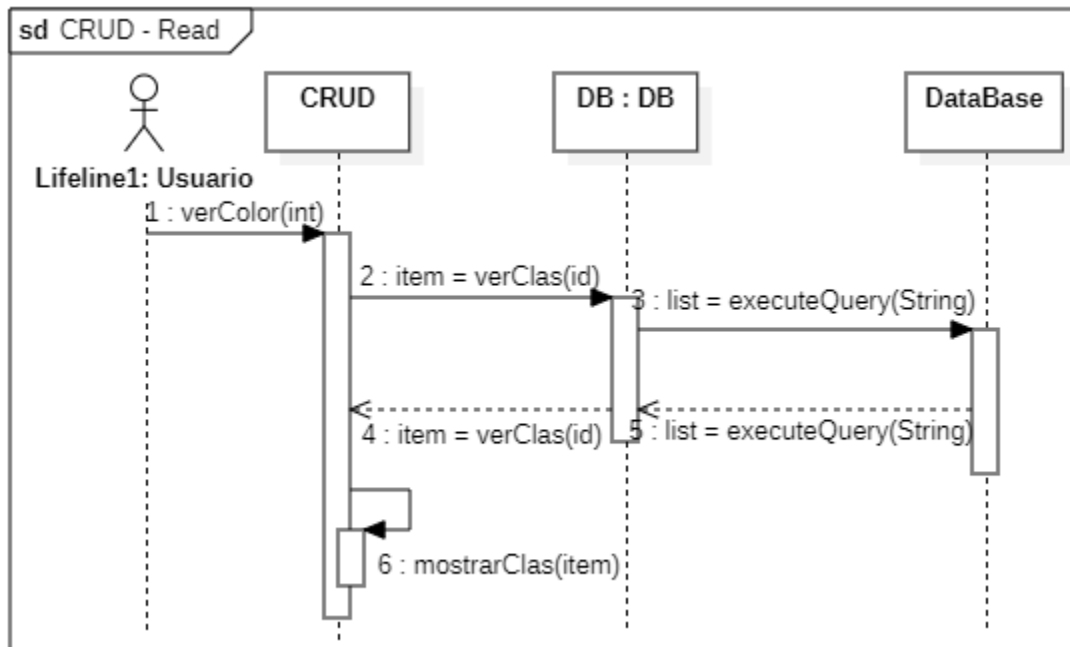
sd CRUD - Read

CRUD

DB : DB

DataBase

Lifeline1: Usuario

1 : verColor(int)

2 : item = verClas(id)

3 : list = executeQuery(String)

4 : item = verClas(id)

5 : list = executeQuery(String)

6 : mostrarClas(item)